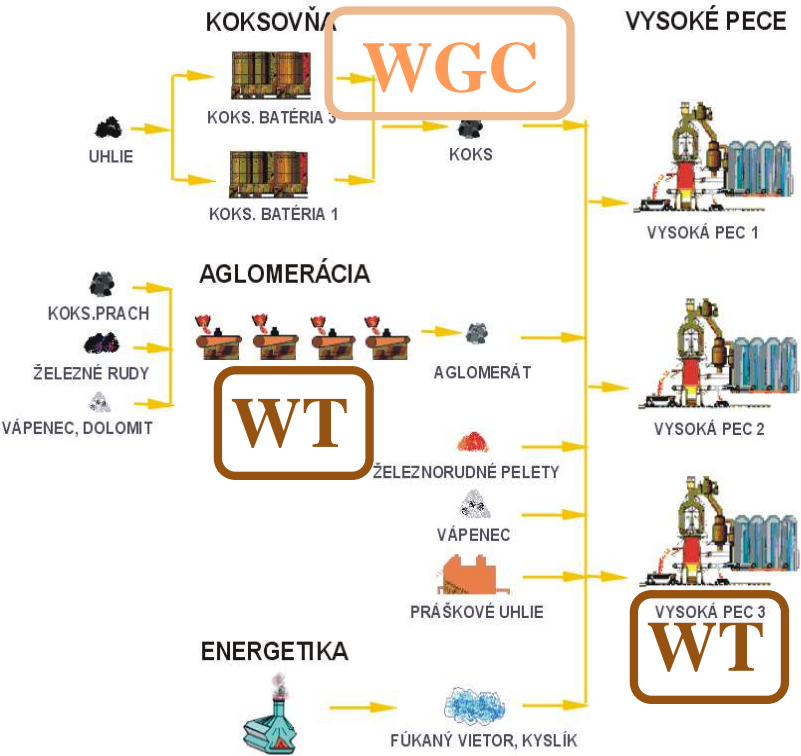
KOKSOVŇA

WGC

VYSOKÉ PECE

UHLIE

KOKS. BATÉRIA 3

KOKS. BATÉRIA 1

KOKS

VYSOKÁ PEC 1

AGLOMERÁCIA

KOKS.PRACH

ŽELEZNÉ RUDY

VÁPENEC, DOLOMIT

WT

AGLOMERÁT

VYSOKÁ PEC 2

ŽELEZNORUDNÉ PELETY

VÁPENEC

PRÁŠKOVÉ UHLIE

VYSOKÁ PEC 3

WT

ENERGETIKA

FÚKANÝ VIETOR, KYSLÍK